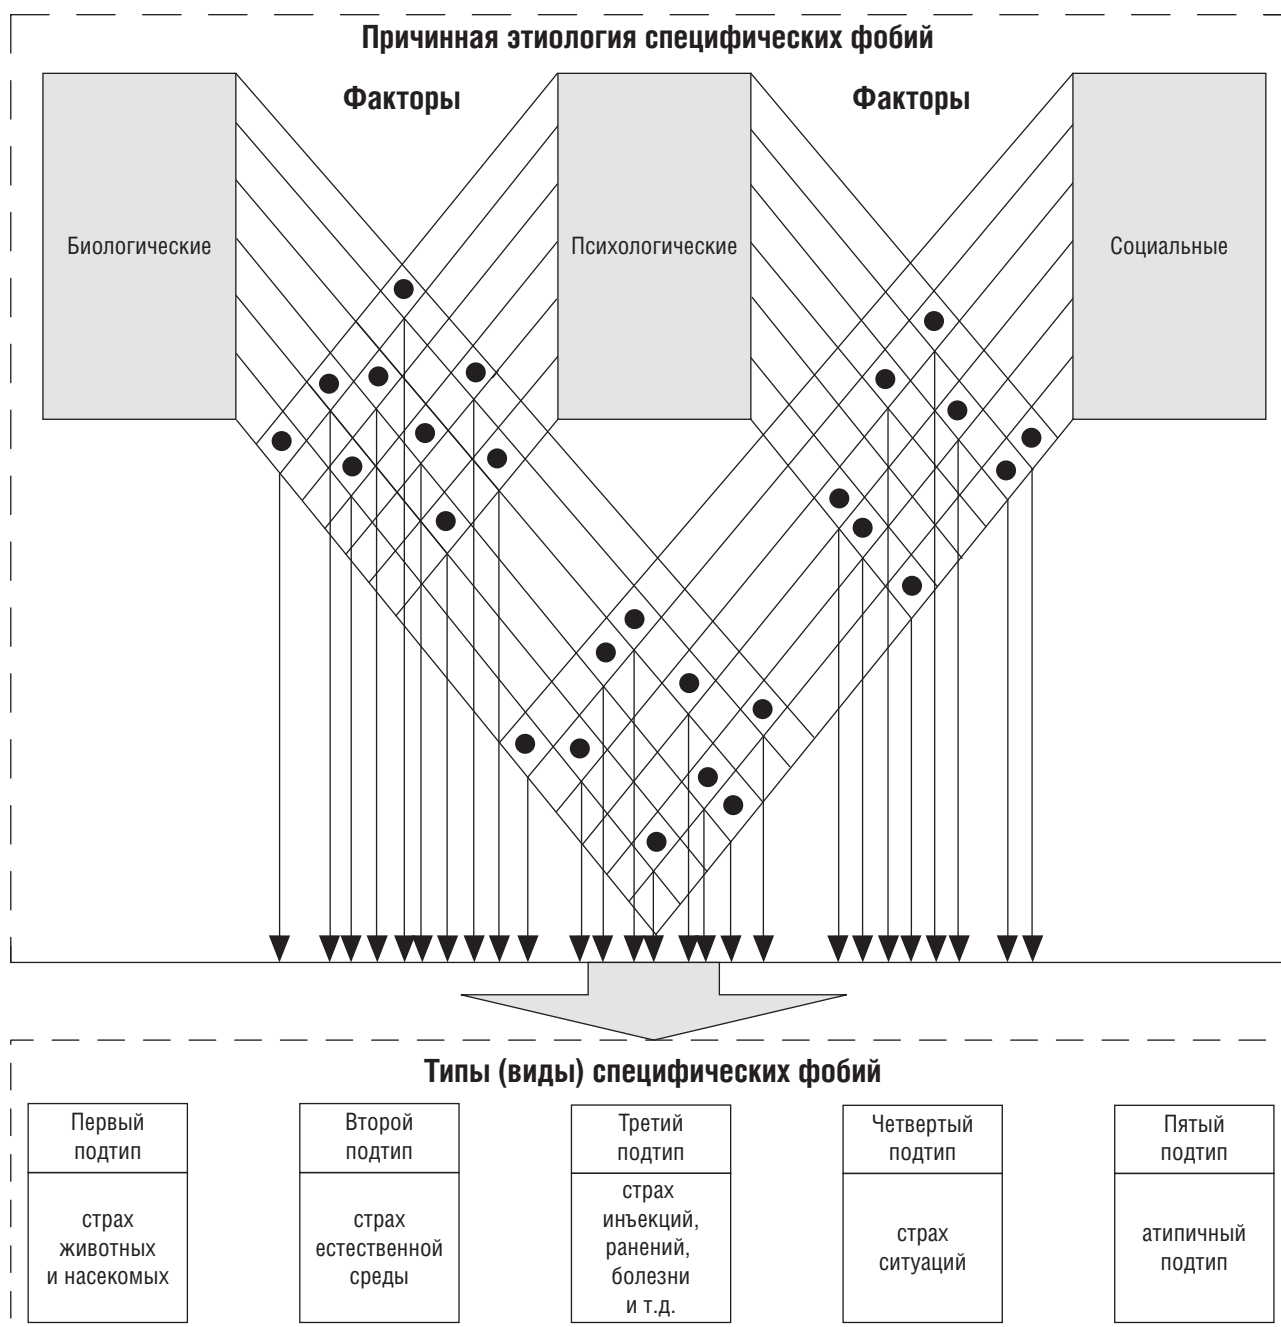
Причинная этиология специфических фобий

Факторы

Факторы

Биологические

Психологические

Социальные

Типы (виды) специфических фобий

Первый подтип

страх животных и насекомых

Второй подтип

страх естественной среды

Третий подтип

страх инъекций, ранений, болезни и т.д.

Четвертый подтип

страх ситуаций

Пятый подтип

атипичный подтип